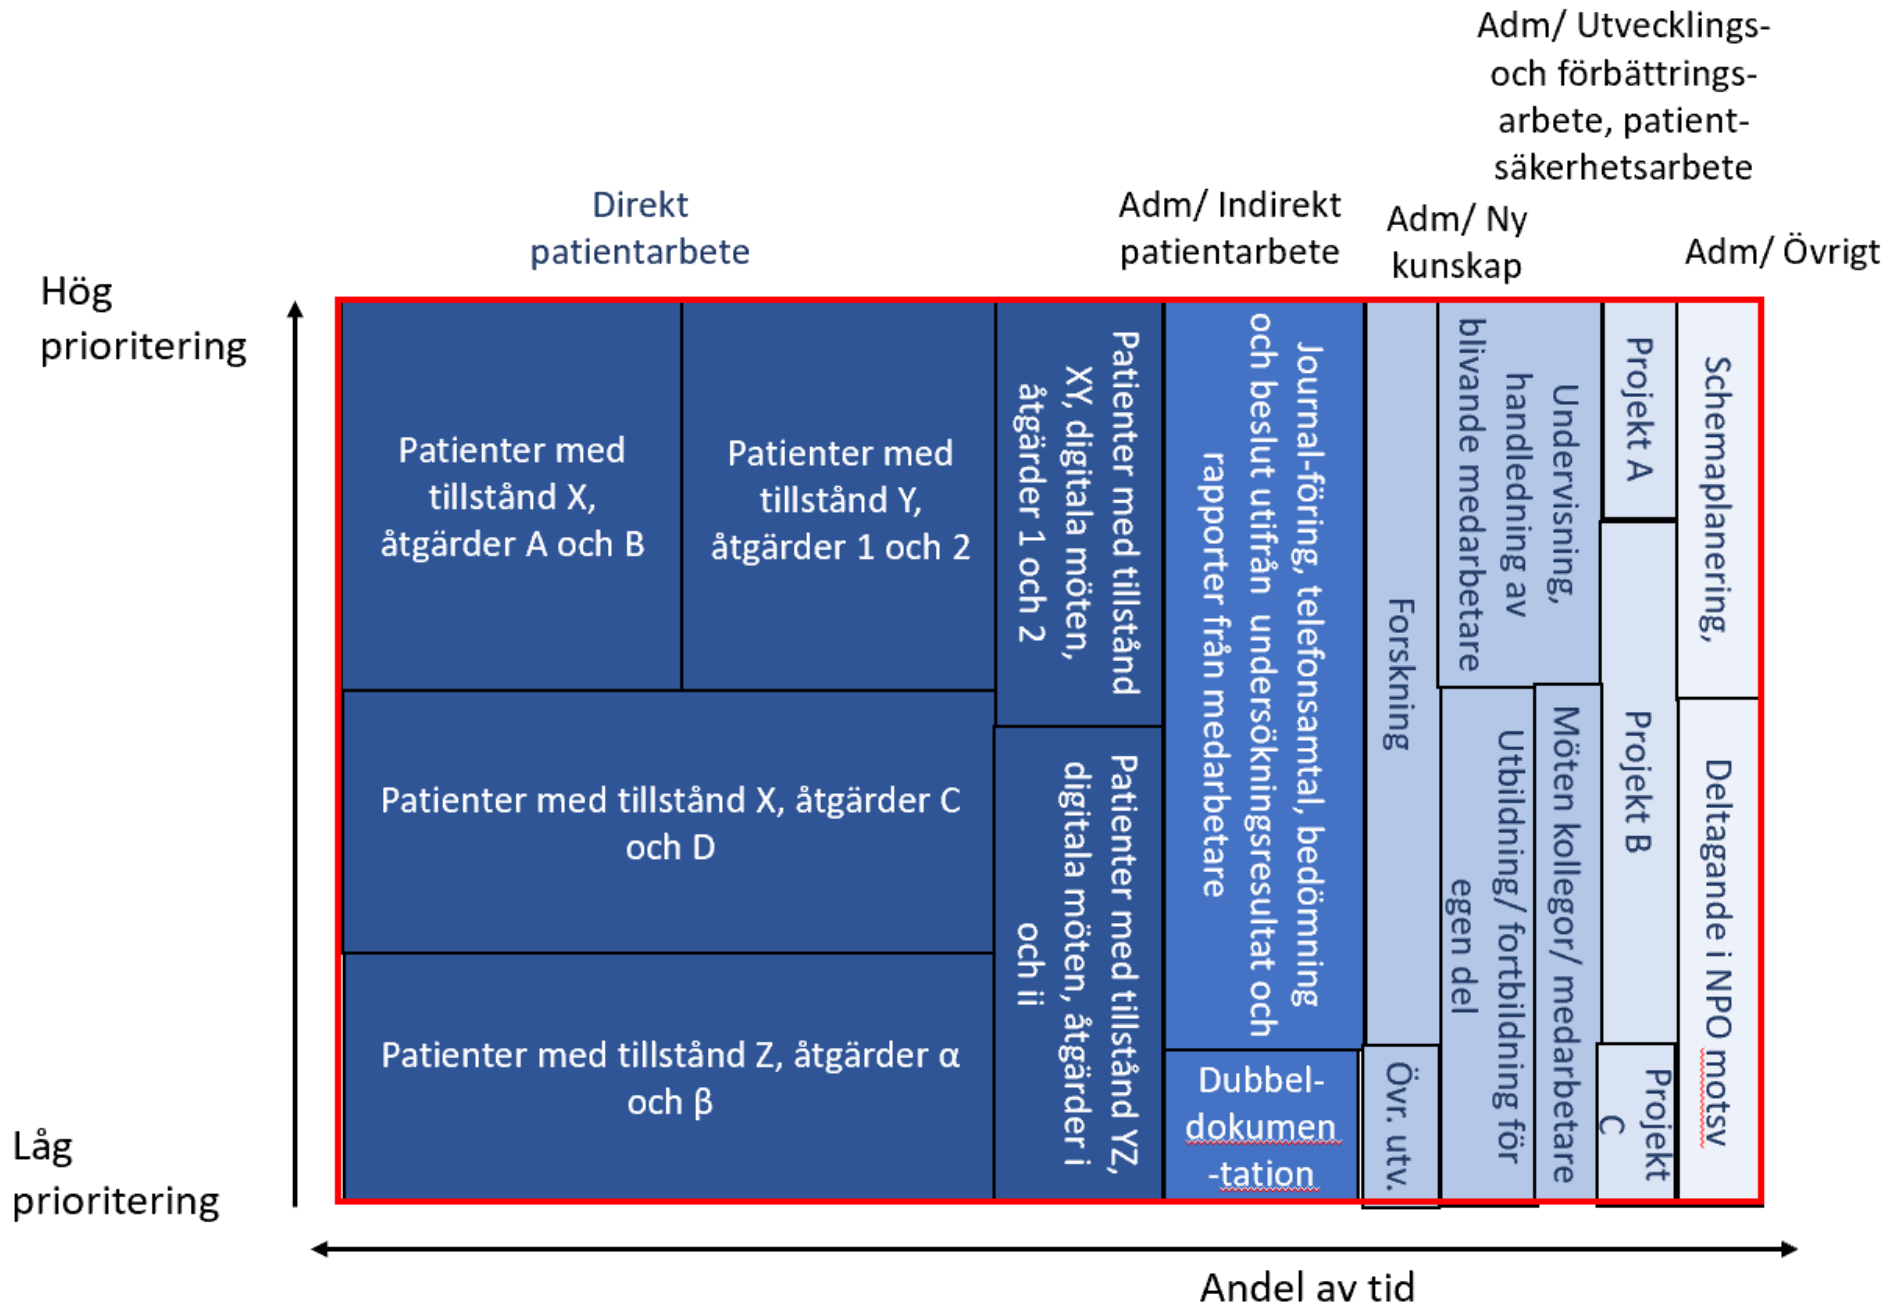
Adm/ Utvecklings- och förbättrings-arbete, patient-säkerhetsarbete

Direkt patientarbete

Adm/ Indirekt patientarbete

Adm/ Ny kunskap

Adm/ Övrigt

Hög prioritering

Låg prioritering

Patienter med tillstånd X, åtgärder A och B

Patienter med tillstånd Y, åtgärder 1 och 2

Patienter med tillstånd XY, digitala möten, åtgärder 1 och 2

Journal-föring, telefonsamtal, bedömning och beslut utifrån undersökningsresultat och rapporter från medarbetare

Forskning

Undervisning, handledning av blivande medarbetare

Projekt A

Schemaplanering,

Patienter med tillstånd X, åtgärder C och D

Patienter med tillstånd YZ, digitala möten, åtgärder i och ii

Utbildning/ fortbildning för egen del

Möten kollegor/ medarbetare

Projekt B

Deltagande i NPO motsv

Patienter med tillstånd Z, åtgärder α och β

Dubbel-dokumen-tation

Övr. utv.

Projekt C

Andel av tid